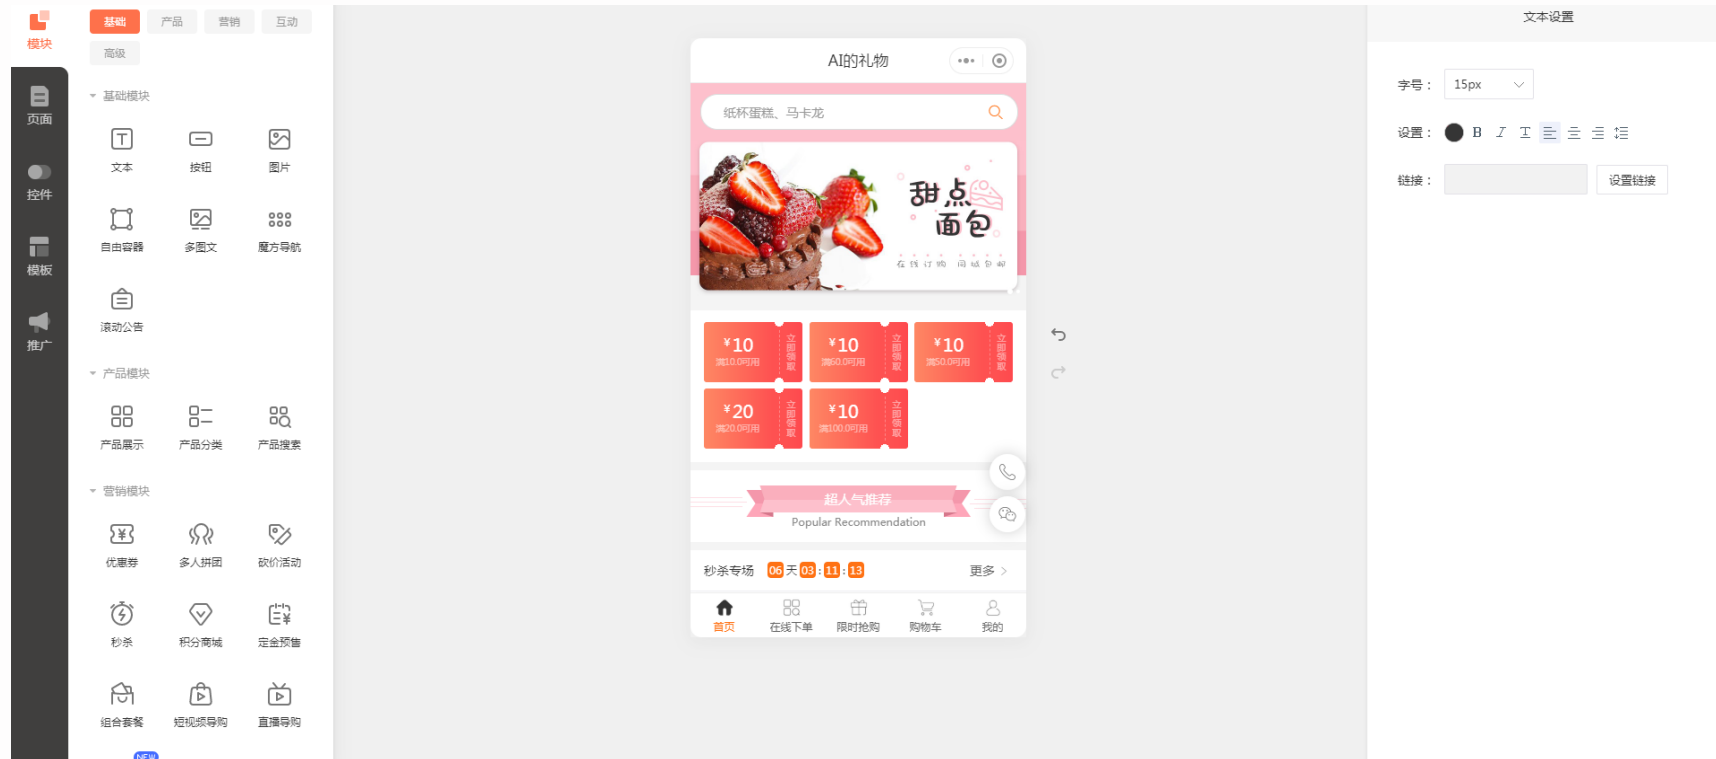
模块

页面

控件

模板

推广

基础 产品 营销 互动 高级

基础模块

文本 按钮 图片

自由容器 多图文 魔方导航

滚动公告

产品模块

产品展示 产品分类 产品搜索

营销模块

优惠券 多人拼团 砍价活动

秒杀 积分商城 定金预售

组合套餐 短视频导购 直播导购

NEW

AI的礼物

纸杯蛋糕、马卡龙

甜点 面包

在线订购 商城分享

¥10 满10.0可用 立即领取

¥10 满60.0可用 立即领取

¥10 满50.0可用 立即领取

¥20 满20.0可用 立即领取

¥10 满100.0可用 立即领取

超人气推荐

Popular Recommendation

秒杀专场 06 天 03 : 11 : 13 更多 >

首页 在线下单 限时抢购 购物车 我的

文本设置

字号： 15px

设置： B I

链接： 设置链接